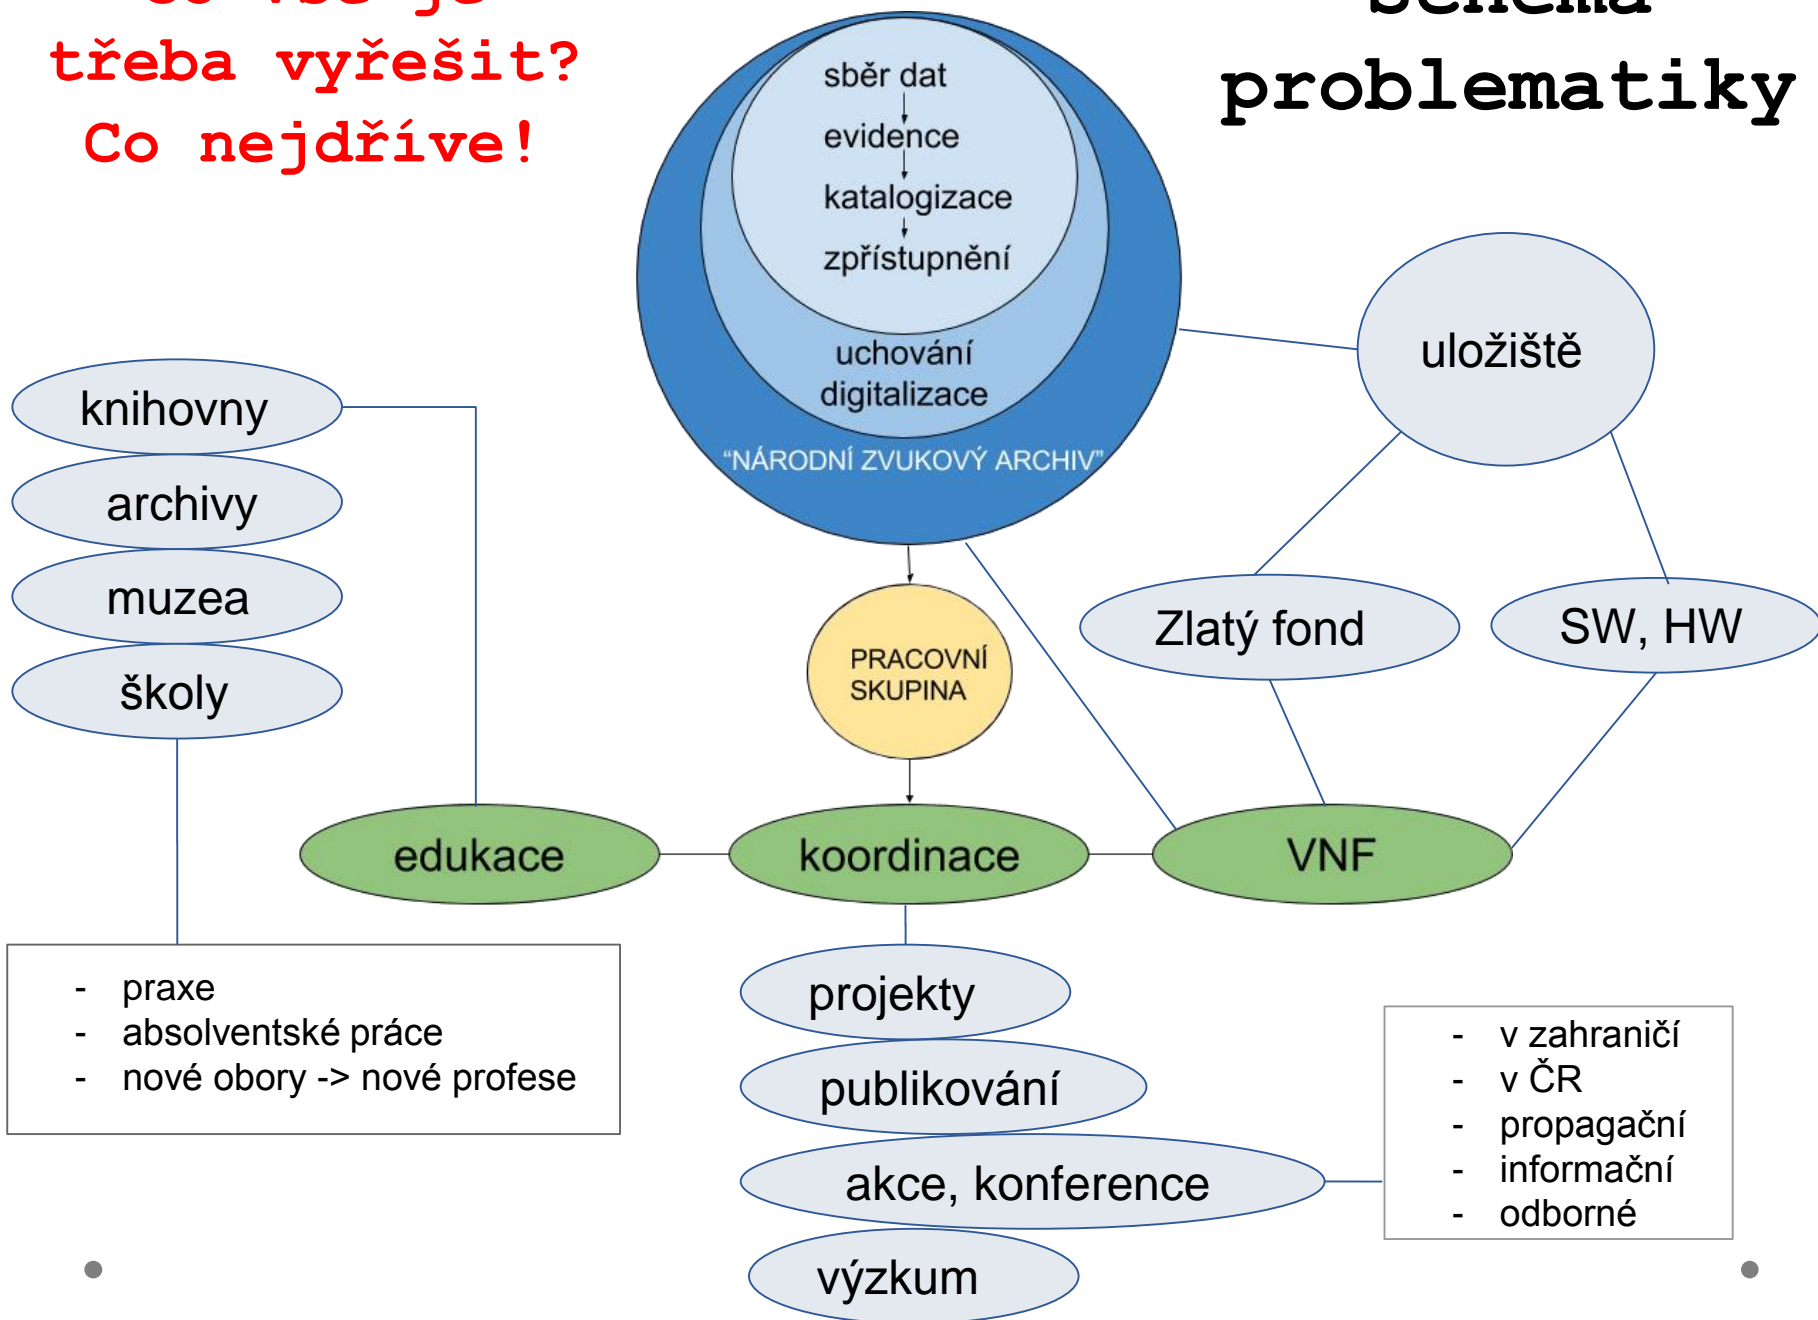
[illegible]
třeba vyřešit?
Co nejdříve!

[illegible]
problematiky

sběr dat
evidence
katalogizace
zpřístupnění
uchování
digitalizace
"NÁRODNÍ ZVUKOVÝ ARCHIV"

uložiště

knihovny
archivy
muzea
školy

PRACOVNÍ SKUPINA

Zlatý fond

SW, HW

edukace

koordinace

VNF

- praxe
- absolventské práce
- nové obory -> nové profese

projekty
publikování
akce, konference
výzkum

- v zahraničí
- v ČR
- propagační
- informační
- odborné